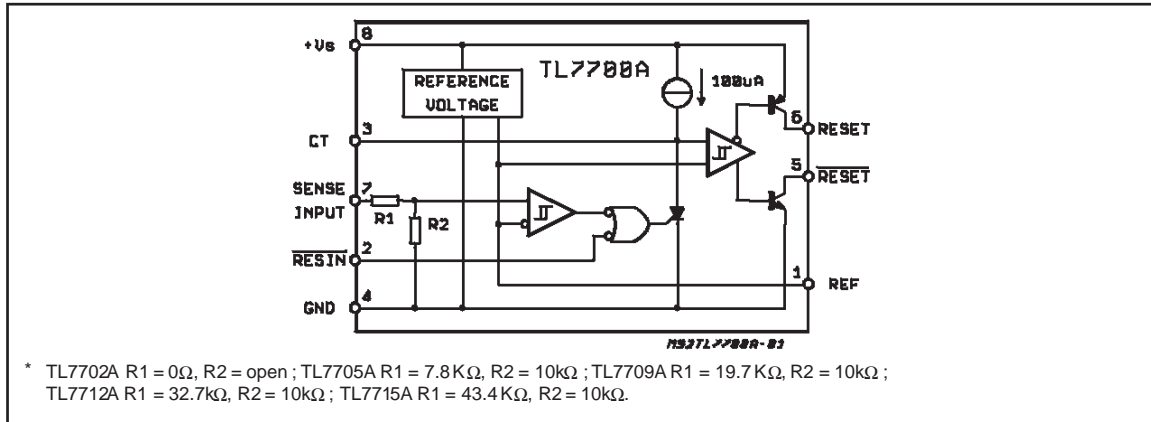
+Vs 8

REFERENCE VOLTAGE

TL7700A

100uA

6 RESET

CT 3

5 $\overline{RESET}$

SENSE INPUT 7

R1

R2

$\overline{RESIN}$ 2

1 REF

GND 4

MS2TL7700A-01

* TL7702A R1 = 0Ω, R2 = open ; TL7705A R1 = 7.8 KΩ, R2 = 10kΩ ; TL7709A R1 = 19.7 KΩ, R2 = 10kΩ ; TL7712A R1 = 32.7kΩ, R2 = 10kΩ ; TL7715A R1 = 43.4 KΩ, R2 = 10kΩ.